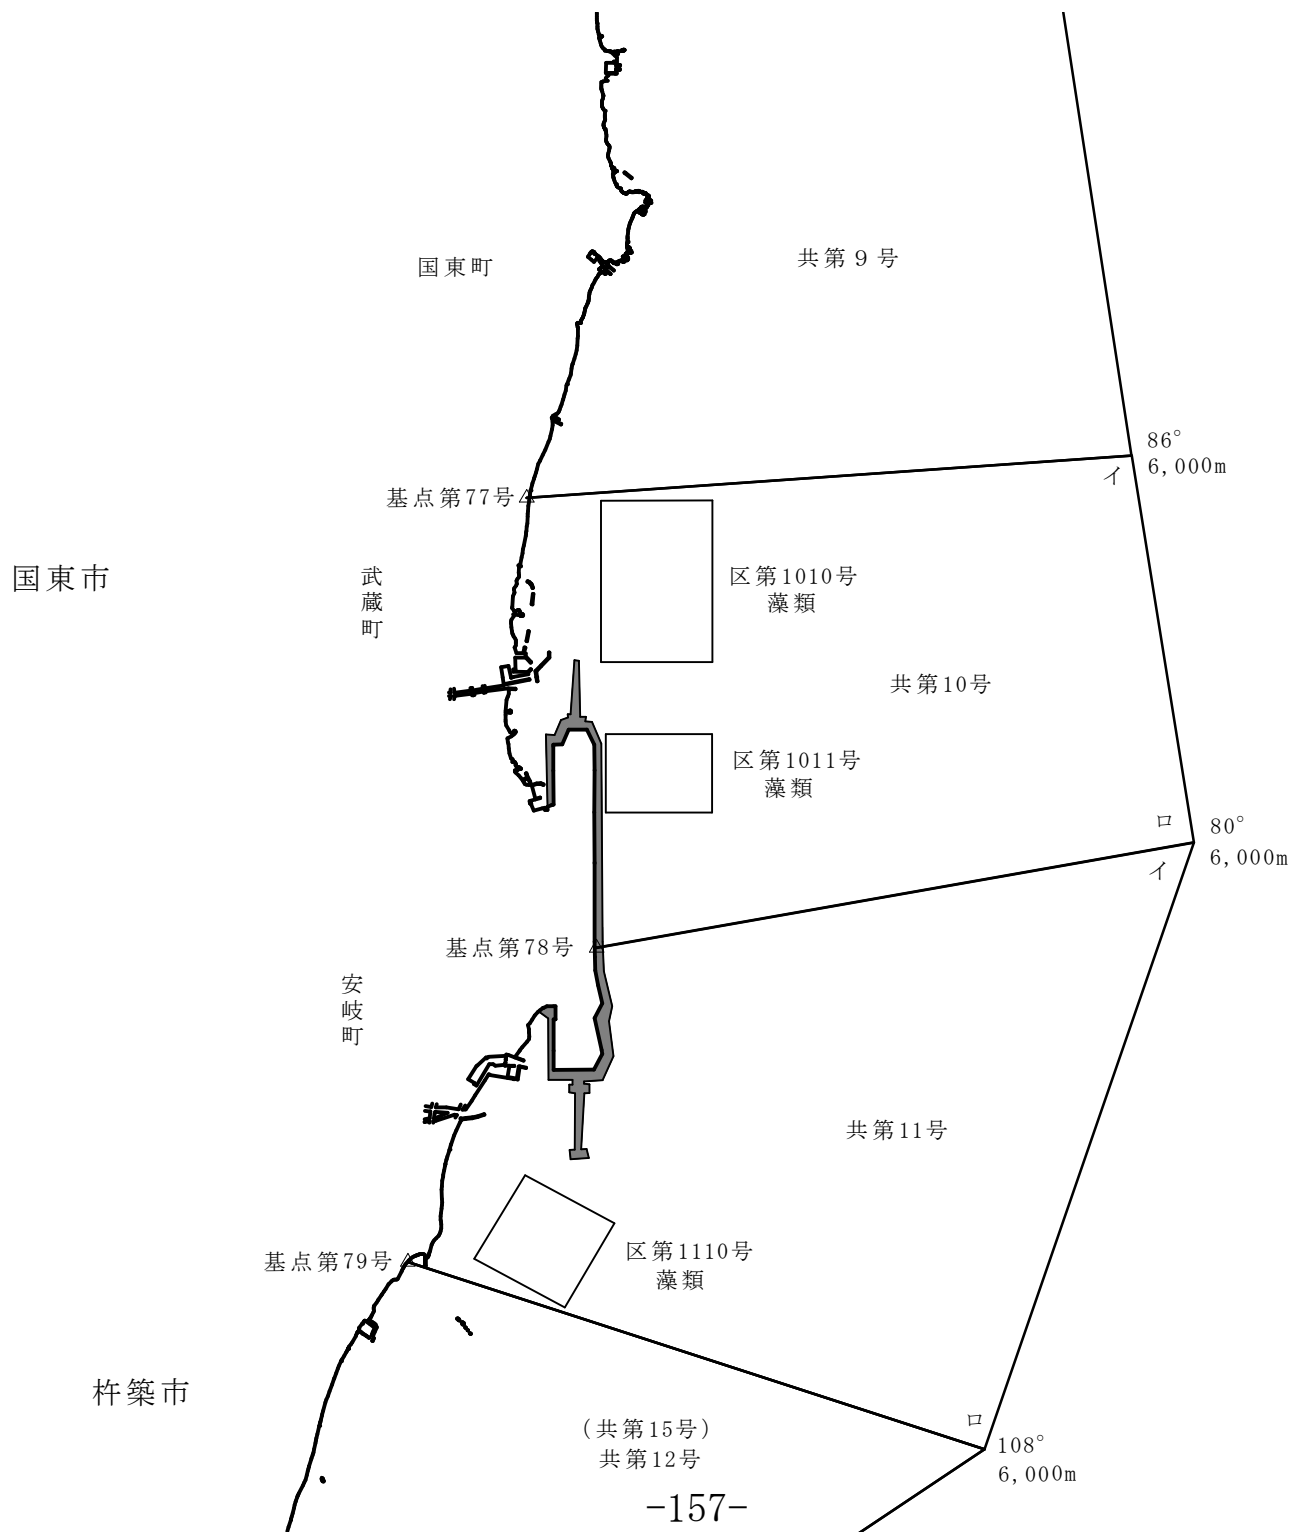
国東町

共第９号

86°
6,000m

イ

基点第77号

国東市

武蔵町

区第1010号
藻類

共第10号

区第1011号
藻類

ロ

80°
6,000m

イ

基点第78号

安岐町

共第11号

区第1110号
藻類

基点第79号

杵築市

ロ

（共第15号）
共第12号

108°
6,000m

-157-